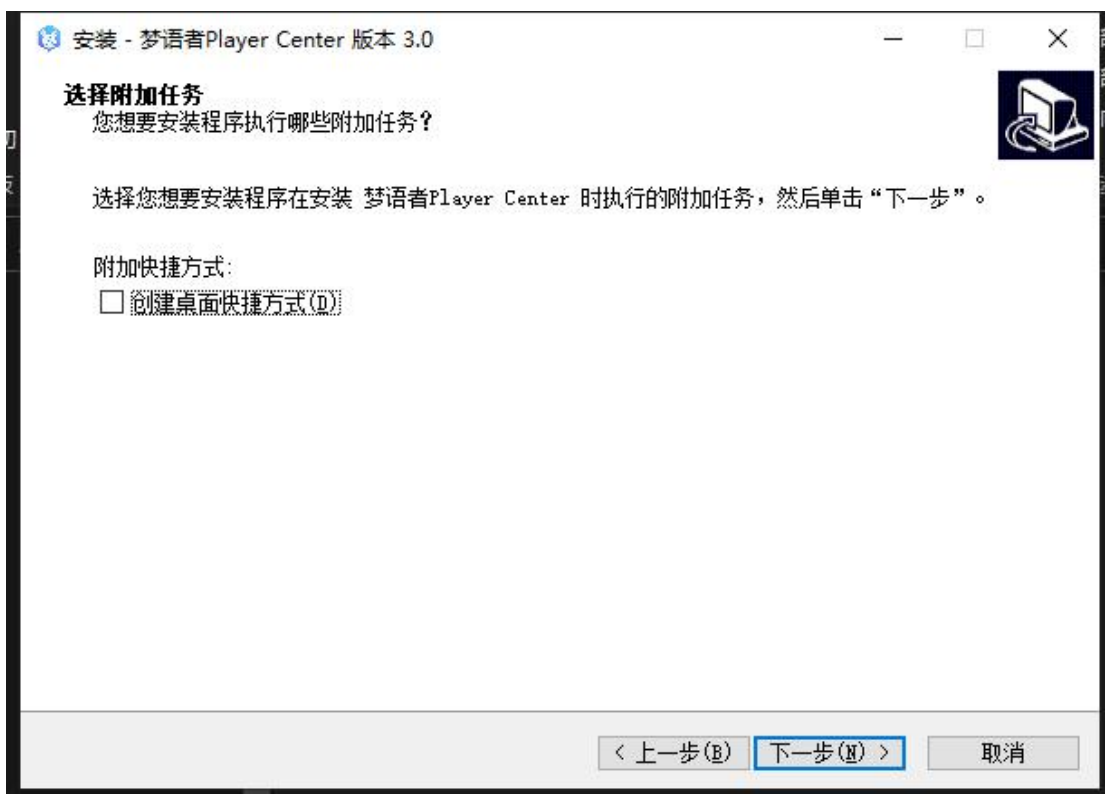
安装 - 梦语者Player Center 版本 3.0

选择附加任务
您想要安装程序执行哪些附加任务？

选择您想要安装程序在安装 梦语者Player Center 时执行的附加任务，然后单击“下一步”。

附加快捷方式:
创建桌面快捷方式(D)

< 上一步(B) 下一步(N) > 取消